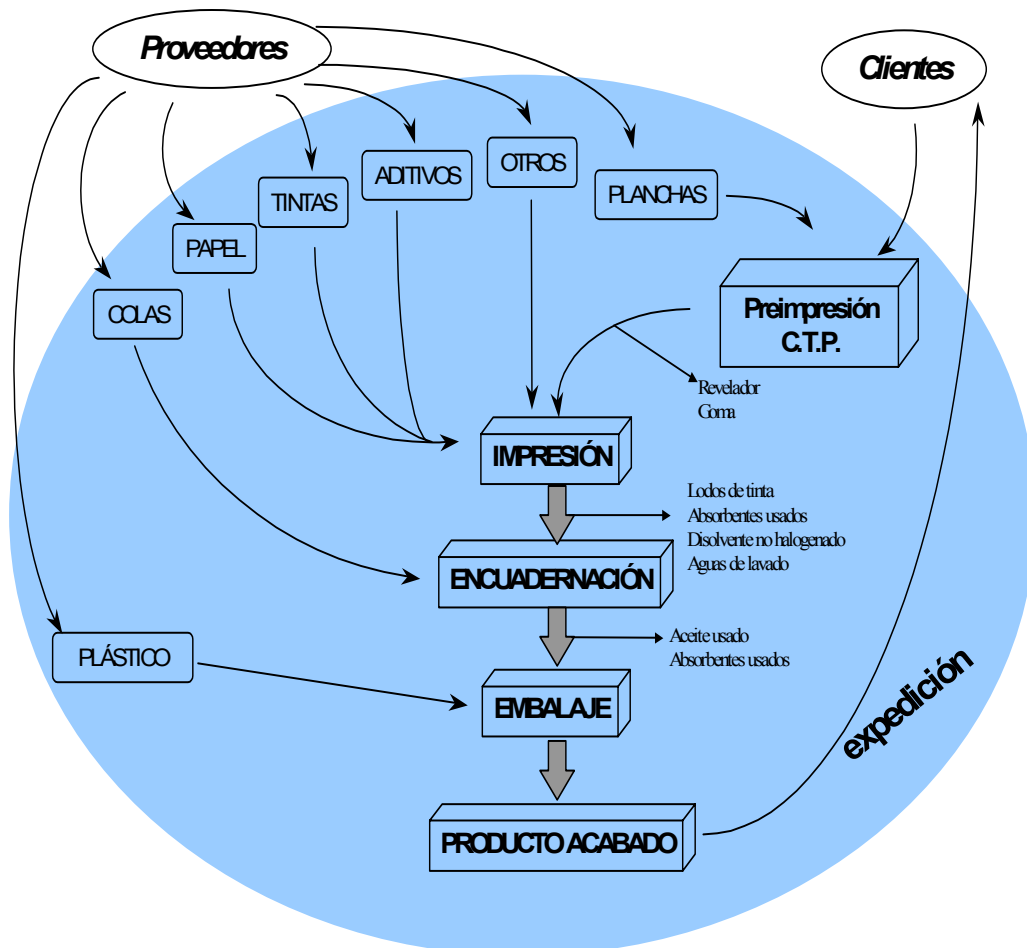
Proveedores

Clientes

ADITIVOS

OTROS

TINTAS

PLANCHAS

PAPEL

COLAS

Preimpresión C.T.P.

Revelador
Goma

IMPRESIÓN

Lodos de tinta
Absorbentes usados
Disolvente no halogenado
Aguas de lavado

ENCUADERNACIÓN

Aceite usado
Absorbentes usados

PLÁSTICO

EMBALAJE

expedición

PRODUCTO ACABADO